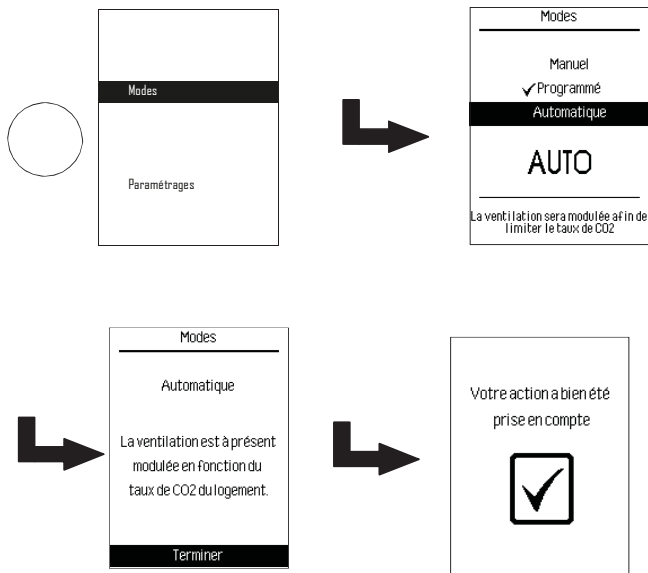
Modes

Paramétrages

Modes

Manuel

✓Programmé

Automatique

AUTO

La ventilation sera modulée afin de limiter le taux de CO2

Modes

Automatique

La ventilation est à présent modulée en fonction du taux de CO2 du logement.

Terminer

Votre action a bien été prise en compte